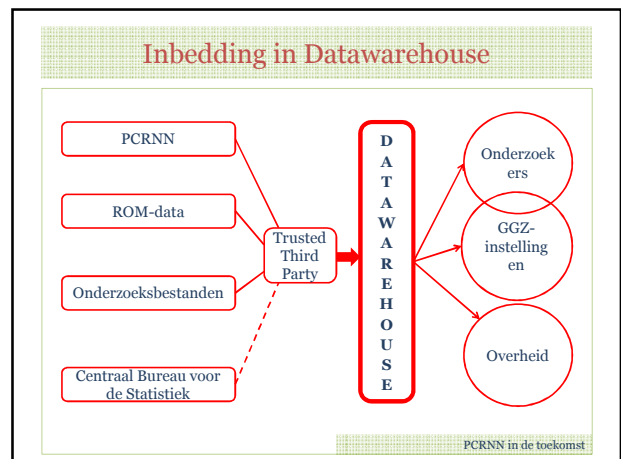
Inbedding in Datawarehouse

PCRNN

ROM-data

Onderzoeksbestanden

Centraal Bureau voor de Statistiek

Trusted Third Party

D
A
T
A
W
A
R
E
H
O
U
S
E

Onderzoekers

GGZ-instellingen

Overheid

PCRNN in de toekomst